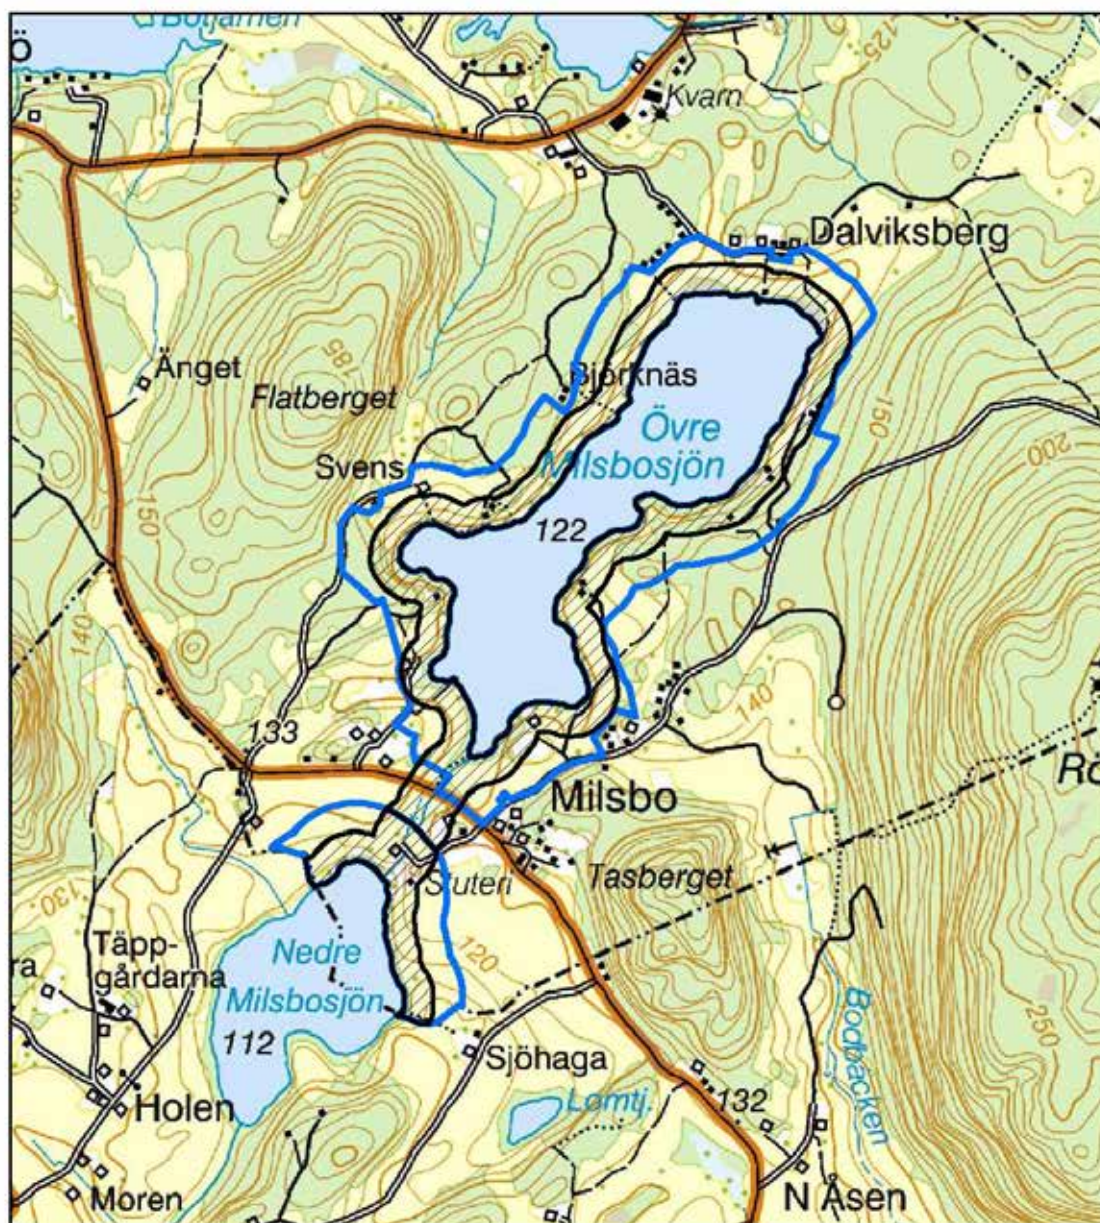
Boljarnen
ö
Kvarn
125
Dalviksberg
Änget
185
Flatberget
Björknäs
Övre Milsbosjön
150
200
Svens
122
150
140
140
133
Milsbo
Rö
Stuteri
Tasberget
130
Täppgårdarna
ra
Nedre Milsbosjön
120
112
Sjöhaga
Bodbäcken
250
Holen
Lomtj.
132
Moren
N Åsen